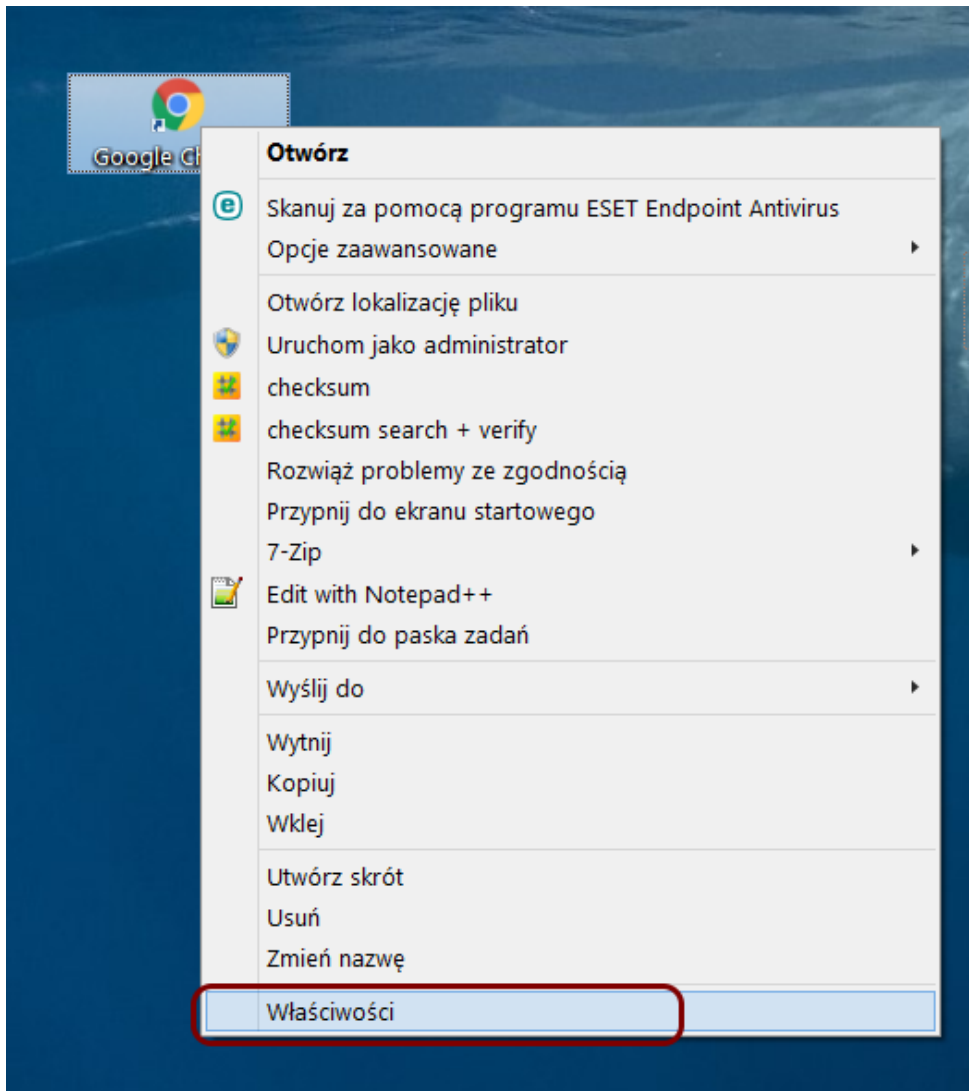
Google Ch

Otwórz

Skanuj za pomocą programu ESET Endpoint Antivirus
Opcje zaawansowane

Otwórz lokalizację pliku
Uruchom jako administrator
checksum
checksum search + verify
Rozwiąż problemy ze zgodnością
Przypnij do ekranu startowego
7-Zip
Edit with Notepad++
Przypnij do paska zadań

Wyślij do

Wytnij
Kopiuj
Wklej

Utwórz skrót
Usuń
Zmień nazwę

Właściwości